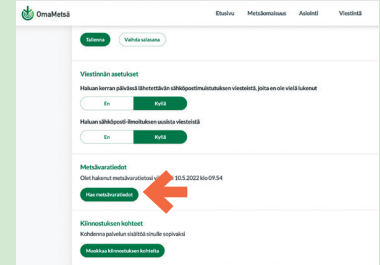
OmaMetsä

Etusivu Metsäomaisuus Asiointi Viestintä

Tallenna Vaihda salasana

Viestinnän asetukset

Haluan kerran päivässä lähetettävän sähköpostimuistutuksen viesteistä, joita en ole vielä lukenut

En Kyllä

Haluan sähköposti-ilmoituksen uusista viesteistä

En Kyllä

Metsävaratiedot

Olet hakenut metsävaratiedot 10.5.2022 klo 09.54

Hae metsävaratiedot

Kiinnostuksen kohteet

Kohdenna palvelun sisältö sinulle sopivaksi

Muokkaa kiinnostuksen kohteita